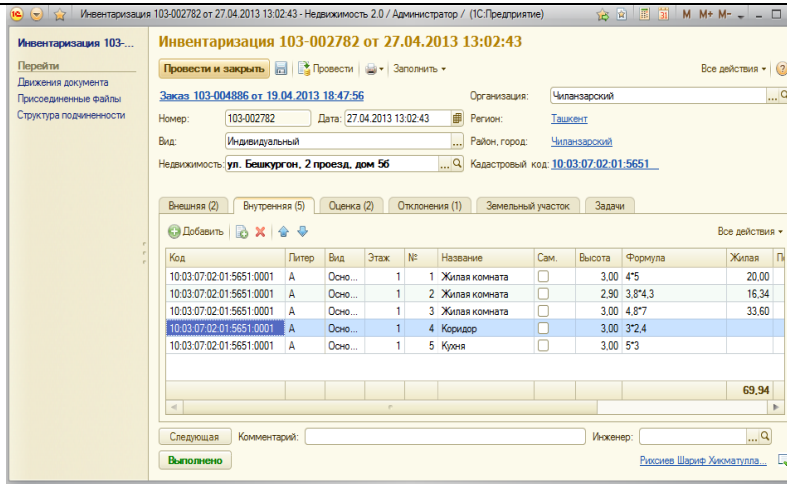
Инвентаризация 103-002782 от 27.04.2013 13:02:43 - Недвижимость 2.0 / Администратор / (1С:Предприятие)

M M+ M-

Инвентаризация 103-...

Перейти
Движения документа
Присоединенные файлы
Структура подчиненности

Инвентаризация 103-002782 от 27.04.2013 13:02:43

Провести и закрыть | Провести | Заполнить | Все действия

Заказ 103-004886 от 19.04.2013 18:47:56

Организация: Чиланзарский

Номер: 103-002782 Дата: 27.04.2013 13:02:43

Регион: Ташкент

Вид: Индивидуальный

Район, город: Чиланзарский

Недвижимость: ул. Бешкургон, 2 проезд, дом 56

Кадастровый код: 10:03:07:02:01:5651

Внешняя (2) | Внутренняя (5) | Оценка (2) | Отклонения (1) | Земельный участок | Задачи

Добавить | Все действия

| Код | Литер | Вид | Этаж | № | Название | Сам. | Высота | Формула | Жилая | П |
|---|---|---|---|---|---|---|---|---|---|---|
| 10:03:07:02:01:5651:0001 | А | Осно... | 1 | 1 | Жилая комната | | 3,00 | 4*5 | 20,00 | |
| 10:03:07:02:01:5651:0001 | А | Осно... | 1 | 2 | Жилая комната | | 2,90 | 3,8*4,3 | 16,34 | |
| 10:03:07:02:01:5651:0001 | А | Осно... | 1 | 3 | Жилая комната | | 3,00 | 4,8*7 | 33,60 | |
| 10:03:07:02:01:5651:0001 | А | Осно... | 1 | 4 | Коридор | | 3,00 | 3*2,4 | | |
| 10:03:07:02:01:5651:0001 | А | Осно... | 1 | 5 | Кухня | | 3,00 | 5*3 | | |
| | | | | | | | | | 69,94 | |

Следующая | Комментарий: | Инженер:

Выполнено | Рихсиев Шариф Хикматулла...